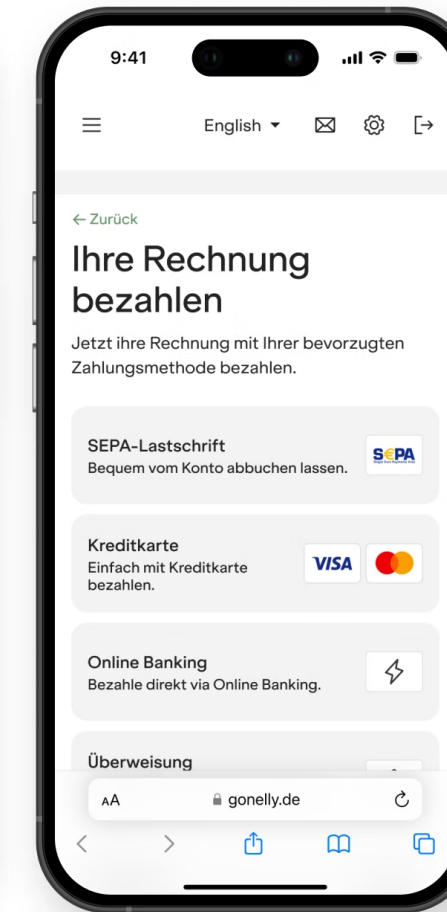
9:41

English ▾

← Zurück

Ihre Rechnung bezahlen

Jetzt ihre Rechnung mit Ihrer bevorzugten Zahlungsmethode bezahlen.

SEPA-Lastschrift
Bequem vom Konto abbuchen lassen.
SEPA

Kreditkarte
Einfach mit Kreditkarte bezahlen.
VISA

Online Banking
Bezahle direkt via Online Banking.

Überweisung

AA gonelly.de